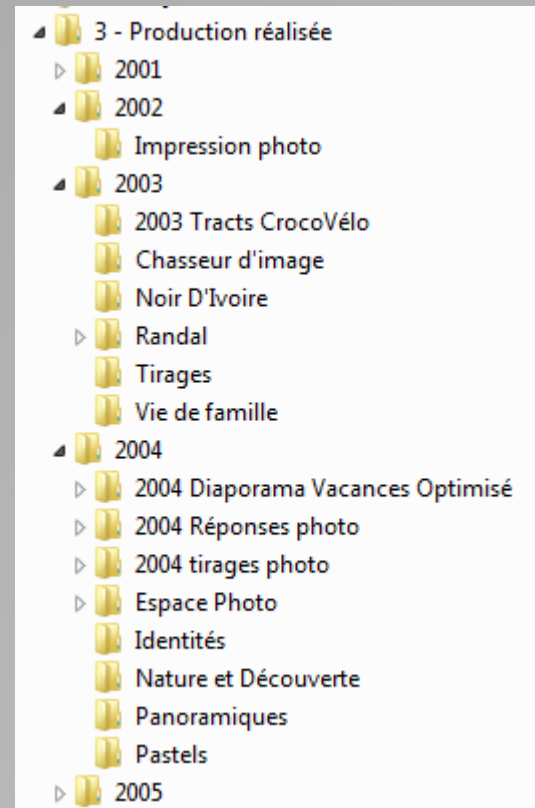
3 - Production réalisée
2001
2002
Impression photo
2003
2003 Tracts CrocoVélo
Chasseur d'image
Noir D'Ivoire
Randal
Tirages
Vie de famille
2004
2004 Diaporama Vacances Optimisé
2004 Réponses photo
2004 tirages photo
Espace Photo
Identités
Nature et Découverte
Panoramiques
Pastels
2005